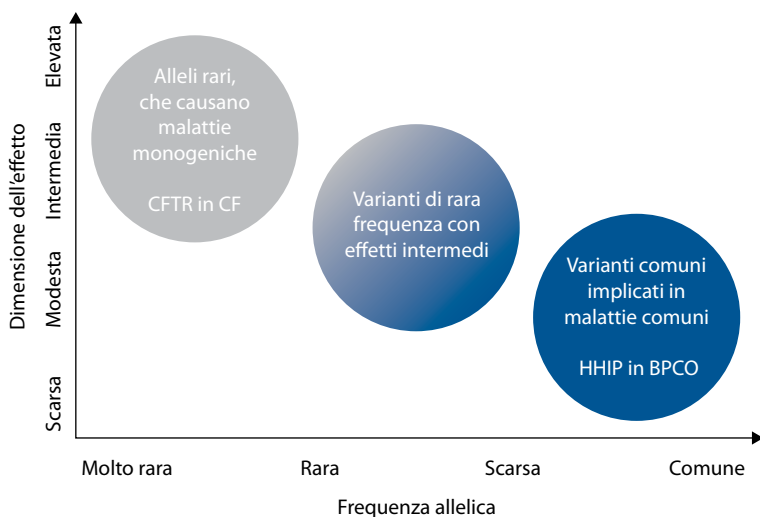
Dimensione dell'effetto

Elevata

Intermedia

Modesta

Scarsa

Alleli rari, che causano malattie monogeniche

CFTR in CF

Varianti di rara frequenza con effetti intermedi

Varianti comuni implicati in malattie comuni

HHIP in BPCO

Molto rara

Rara

Scarsa

Comune

Frequenza allelica